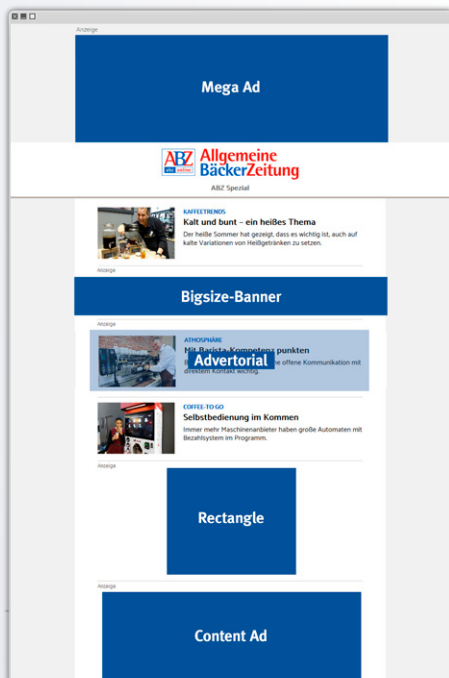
Anzeige

Mega Ad

ABZ
Allgemeine BäckerZeitung

ABZ Spezial

KAFFEETRENDS
Kalt und bunt – ein heißes Thema
Der heiße Sommer hat gezeigt, dass es wichtig ist, auch auf kalte Variationen von Heißgetränken zu setzen.

Anzeige

Bigsize-Banner

Anzeige

ATMOSPHÄRE
Mit Barista-Kompetenz punkten
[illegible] offene Kommunikation mit direktem Kontakt wichtig.

Advertorial

COFFEE-TO-GO
Selbstbedienung im Kommen
Immer mehr Maschinenanbieter haben große Automaten mit Bezahlsystem im Programm.

Anzeige

Rectangle

Anzeige

Content Ad